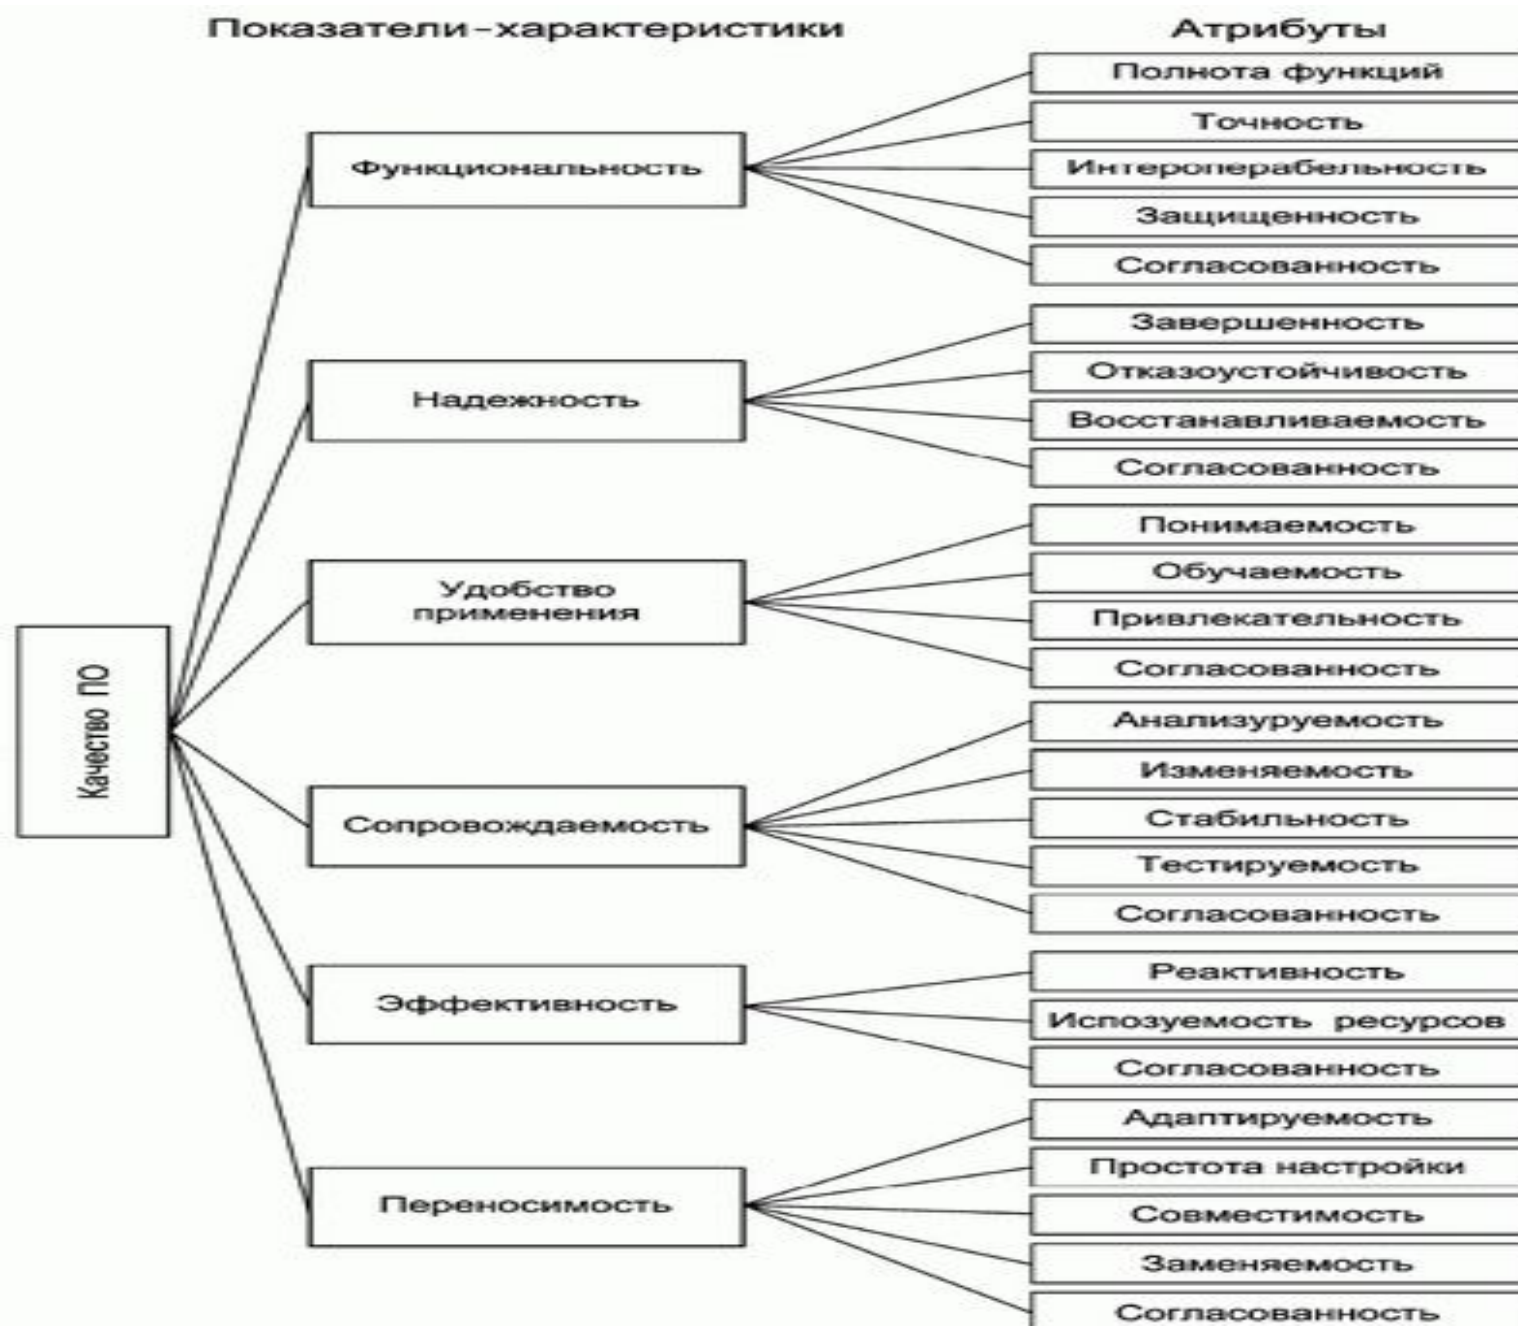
Показатели–характеристики

Атрибуты

Качество ПО

Функциональность

Полнота функций
Точность
Интероперабельность
Защищенность
Согласованность

Надежность

Завершенность
Отказоустойчивость
Восстанавливаемость
Согласованность

Удобство применения

Понимаемость
Обучаемость
Привлекательность
Согласованность

Сопровождаемость

Анализуруемость
Изменяемость
Стабильность
Тестируемость
Согласованность

Эффективность

Реактивность
Испозуемость ресурсов
Согласованность

Переносимость

Адаптируемость
Простота настройки
Совместимость
Заменяемость
Согласованность